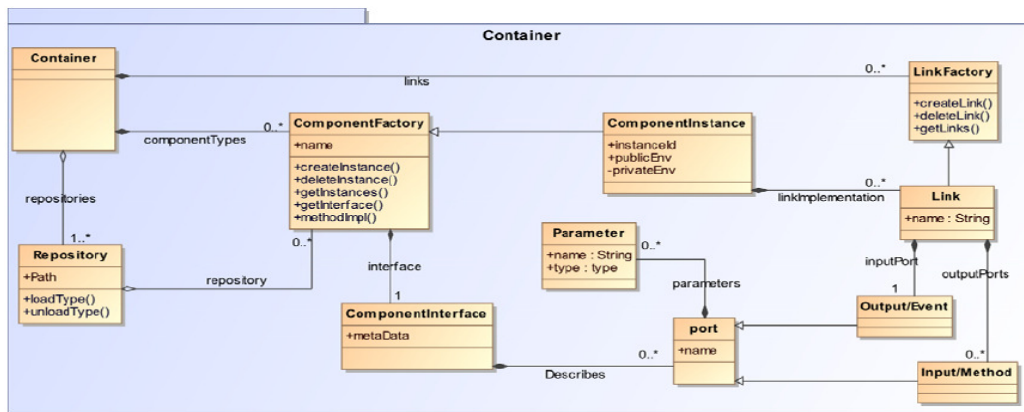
Container

Container

links

0..*

LinkFactory

+createLink()
+deleteLink()
+getLinks()

componentTypes

0..*

ComponentFactory

+name

+createInstance()
+deleteInstance()
+getInstances()
+getInterface()
+methodImpl()

ComponentInstance

+instanceId
+publicEnv
-privateEnv

0..*

linkImplementation

Link

+name : String

repositories

1..*

Repository

+Path

+loadType()
+unloadType()

0..*

repository

interface

1

Parameter

+name : String
+type : type

0..*

parameters

inputPort

1

outputPorts

ComponentInterface

+metaData

port

+name

Output/Event

0..*

Describes

0..*

Input/Method